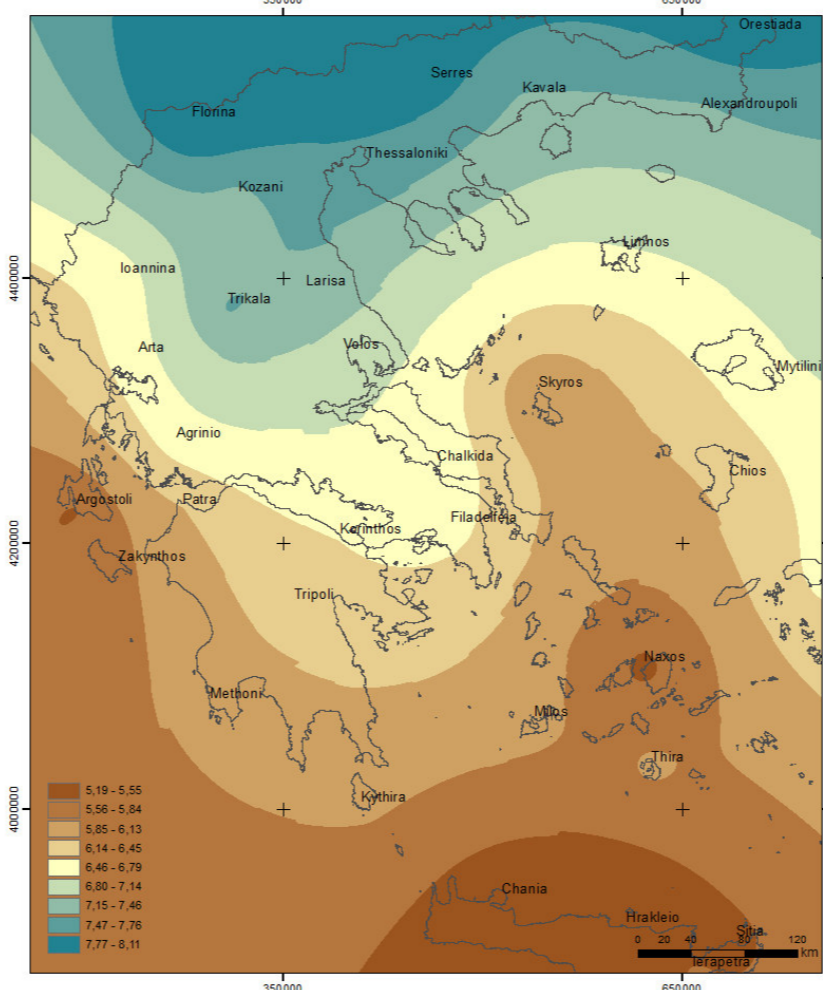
350000
650000
Orestiada
Serres
Kavala
Florina
Alexandroupoli
Thessaloniki
Kozani
Limnos
Ioannina
4400000
Larisa
Trikala
Arta
Volos
Mytilini
Skyros
Agrinio
Chalkida
Chios
Argostoli
Patra
Korinthos
Filadelfeia
4200000
Zakynthos
Tripoli
Naxos
Methoni
Milos
Thira
5,19 - 5,55
5,56 - 5,84
5,85 - 6,13
6,14 - 6,45
6,46 - 6,79
6,80 - 7,14
7,15 - 7,46
7,47 - 7,76
7,77 - 8,11
4000000
Kythira
Chania
Hrakleio
Sitia
0 20 40 80 120 km
Ierapetra
350000
650000